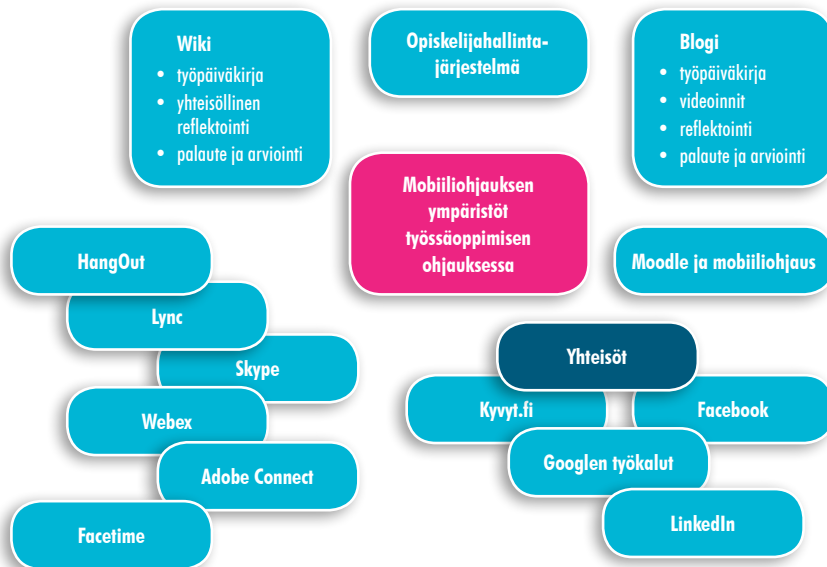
Wiki
- työpäiväkirja
- yhteisöllinen reflektointi
- palaute ja arviointi

Opiskelijahallintajärjestelmä

Blogi
- työpäiväkirja
- videoinnit
- reflektointi
- palaute ja arviointi

Mobiiliohjauksen ympäristöt työssäoppimisen ohjauksessa

Moodle ja mobiiliohjaus

HangOut

Lync

Skype

Webex

Adobe Connect

Facetime

Yhteisöt

Kyvyt.fi

Facebook

Googlen työkalut

LinkedIn